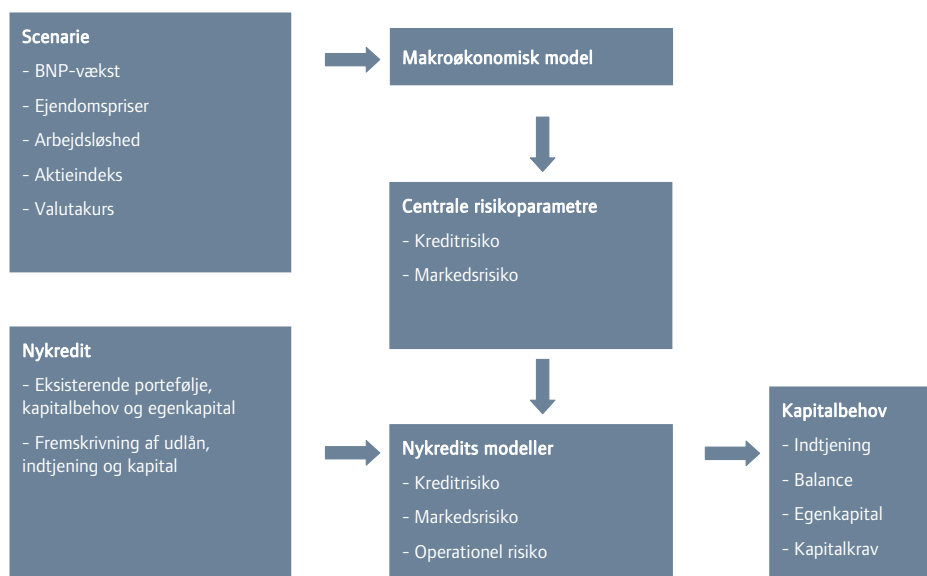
Scenarie
- BNP-vækst
- Ejendomspriser
- Arbejdsløshed
- Aktieindeks
- Valutakurs

Makroøkonomisk model

Centrale risikoparametre
- Kreditrisiko
- Markedsrisiko

Nykredit
- Eksisterende portefølje, kapitalbehov og egenkapital
- Fremskrivning af udlån, indtjening og kapital

Nykredits modeller
- Kreditrisiko
- Markedsrisiko
- Operationel risiko

Kapitalbehov
- Indtjening
- Balance
- Egenkapital
- Kapitalkrav